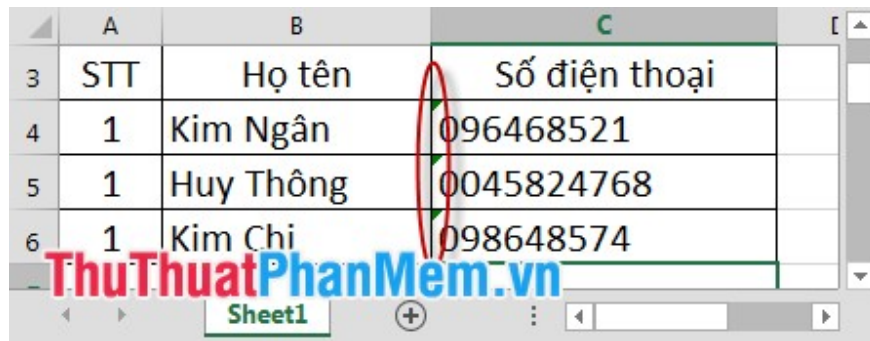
| | A | B | C | D |
|---|---|---|---|---|
| 3 | STT | Họ tên | Số điện thoại | |
| 4 | 1 | Kim Ngân | 096468521 | |
| 5 | 1 | Huy Thông | 0045824768 | |
| 6 | 1 | Kim Chi | 098648574 | |

ThuThuatPhanMem.vn

Sheet1